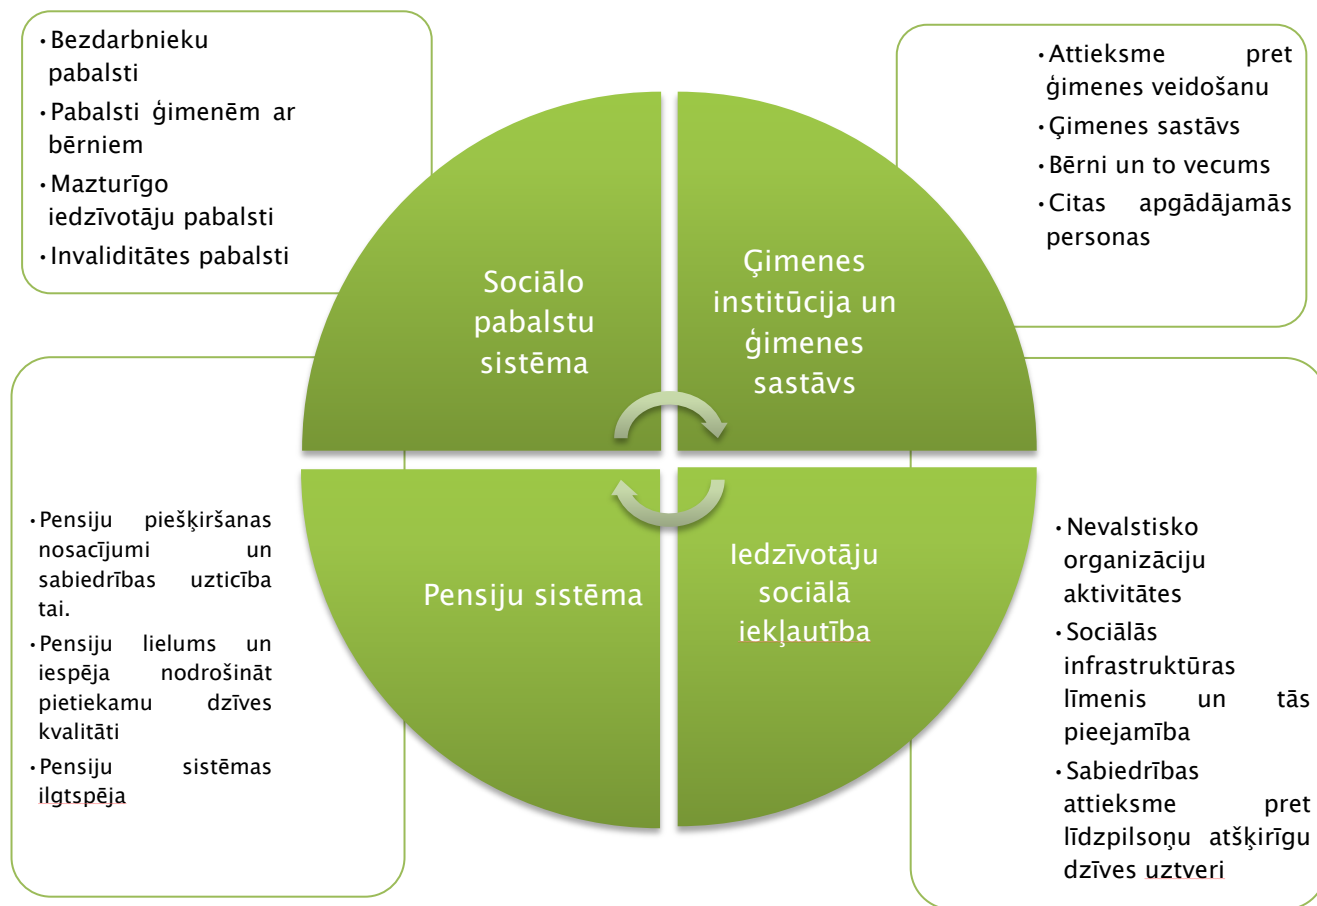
• Bezdarbnieku pabalsti
• Pabalsti ģimenēm ar bērniem
• Mazturīgo iedzīvotāju pabalsti
• Invaliditātes pabalsti

• Attieksme pret ģimenes veidošanu
• Ģimenes sastāvs
• Bērni un to vecums
• Citas apgādājamās personas

Sociālo pabalstu sistēma

Ģimenes institūcija un ģimenes sastāvs

Pensiju sistēma

Iedzīvotāju sociālā iekļautība

• Pensiju piešķiršanas nosacījumi un sabiedrības uzticība tai.
• Pensiju lielums un iespēja nodrošināt pietiekamu dzīves kvalitāti
• Pensiju sistēmas ilgtspēja

• Nevalstisko organizāciju aktivitātes
• Sociālās infrastruktūras līmenis un tās pieejamība
• Sabiedrības attieksme pret līdzpilsoņu atšķirīgu dzīves uztveri